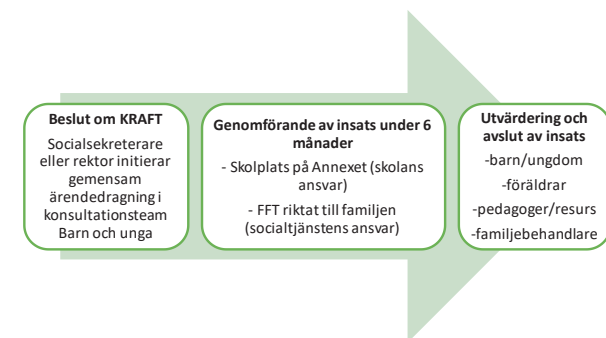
Beslut om KRAFT

Socialsekreterare eller rektor initierar gemensam ärendedragning i konsultationsteam Barn och unga

Genomförande av insats under 6 månader

- Skolplats på Annexet (skolans ansvar)

- FFT riktat till familjen (socialtjänstens ansvar)

Utvärdering och avslut av insats

-barn/ungdom

-föräldrar

-pedagoger/resurs

-familjebehandlare